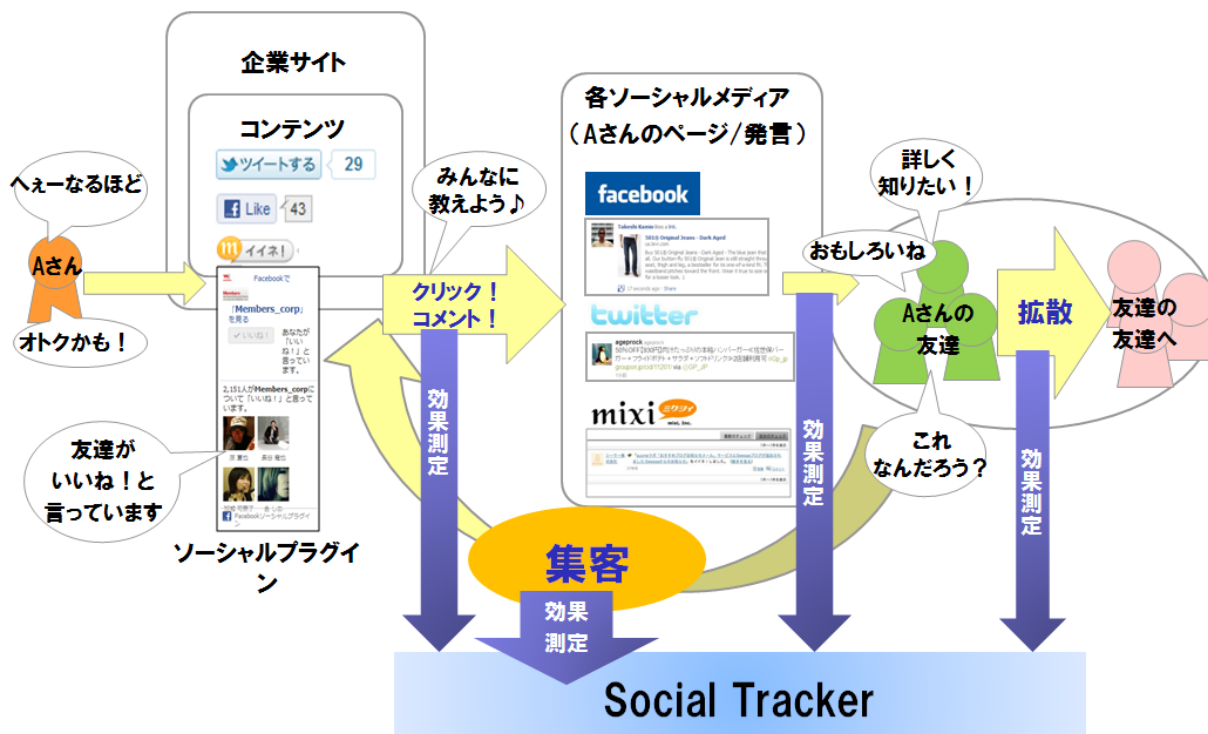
企業サイト

コンテンツ

ツイートする 29

Like 43

イイネ！

Facebookで

「Members_corp」を見る

いいね！

あなたが「いいね！」と言っています。

2,151人がMembers_corpについて「いいね！」と言っています。

Facebookソーシャルプラグイン

ソーシャルプラグイン

へぇーなるほど

Aさん

オトクかも！

友達がいいね！と言っています

みんなに教えよう♪

クリック！コメント！

効果測定

各ソーシャルメディア
（Aさんのページ/発言）

facebook

twitter

mixi

効果測定

詳しく知りたい！

おもしろいね

Aさんの友達

拡散

友達の友達へ

これなんだろう？

効果測定

集客

効果測定

Social Tracker